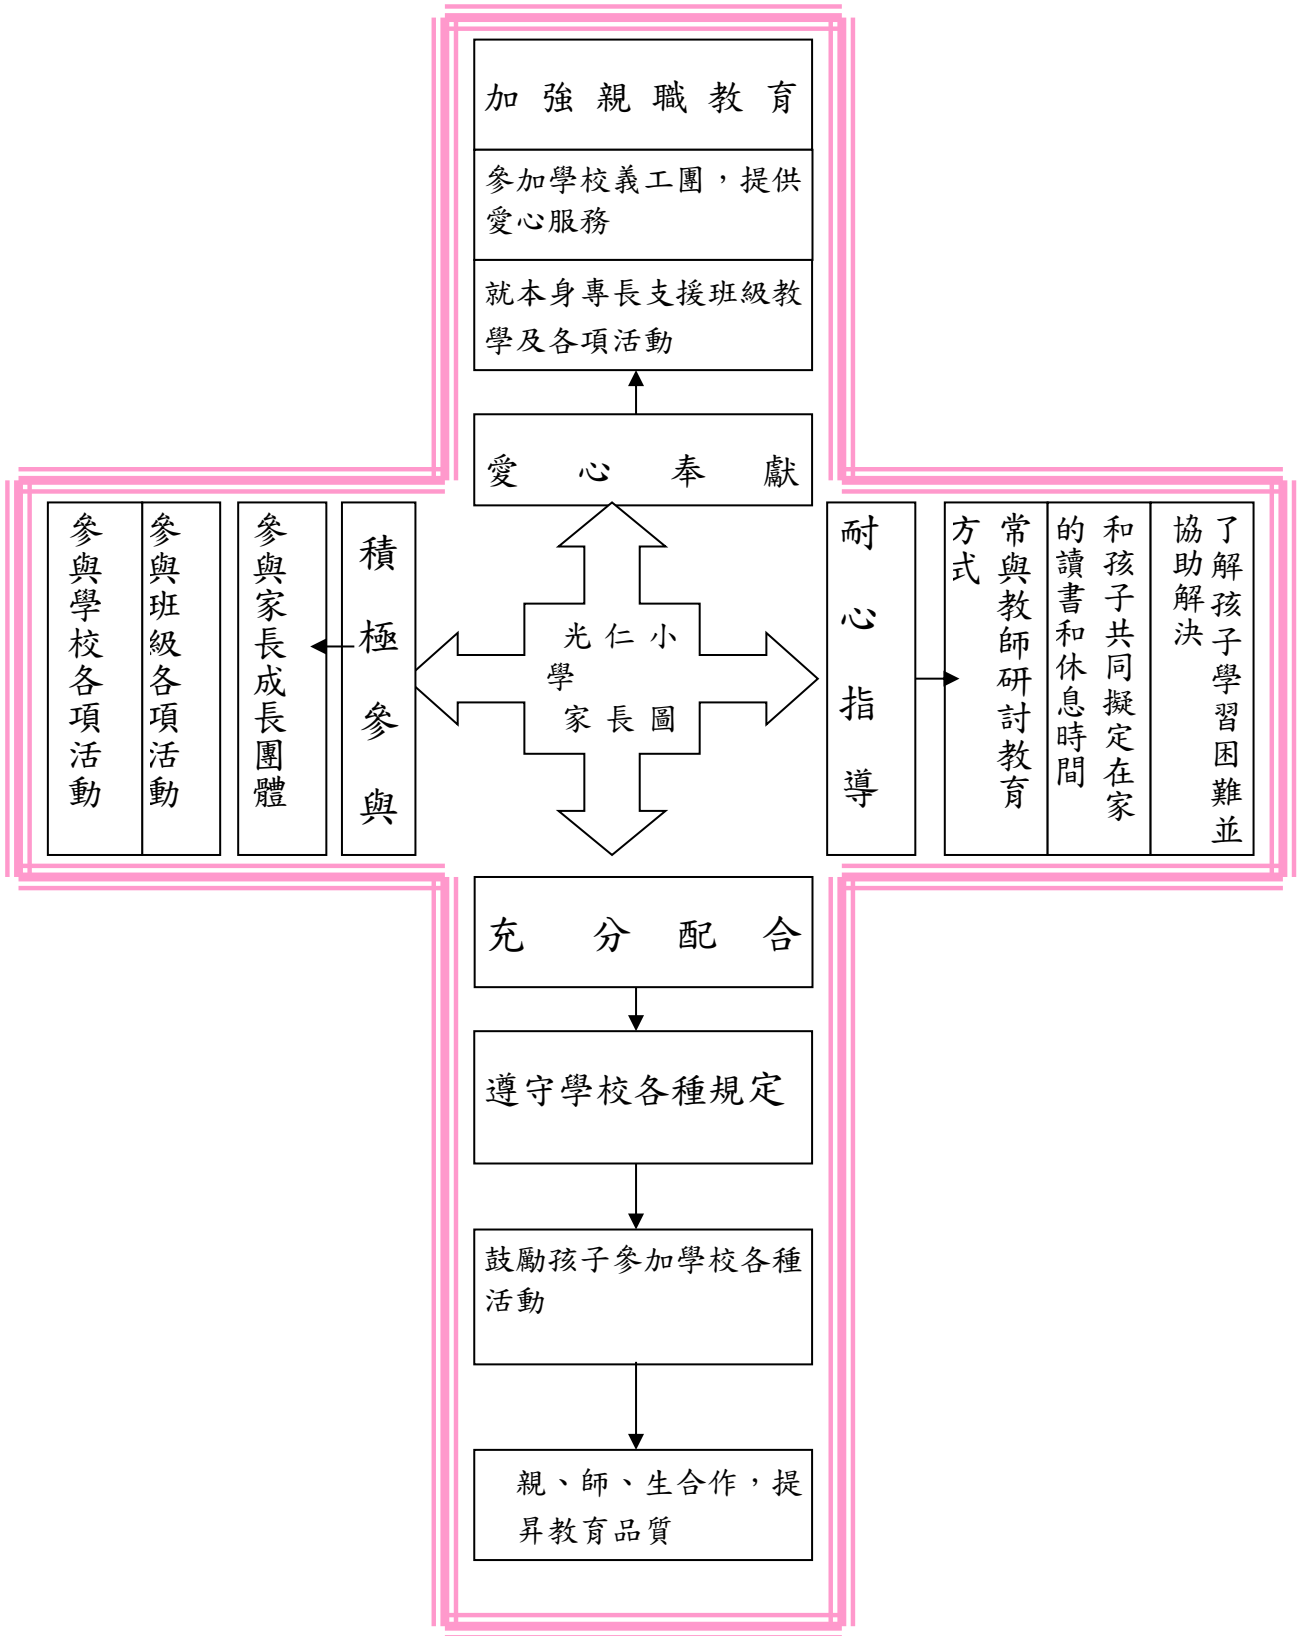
加強親職教育

參加學校義工團，提供愛心服務

就本身專長支援班級教學及各項活動

愛心奉獻

參與學校各項活動

參與班級各項活動

參與家長成長團體

積極參與

光仁小學家長圖

耐心指導

常與教師研討教育方式

和孩子共同擬定在家的讀書和休息時間

了解孩子學習困難並協助解決

充分配合

遵守學校各種規定

鼓勵孩子參加學校各種活動

親、師、生合作，提昇教育品質